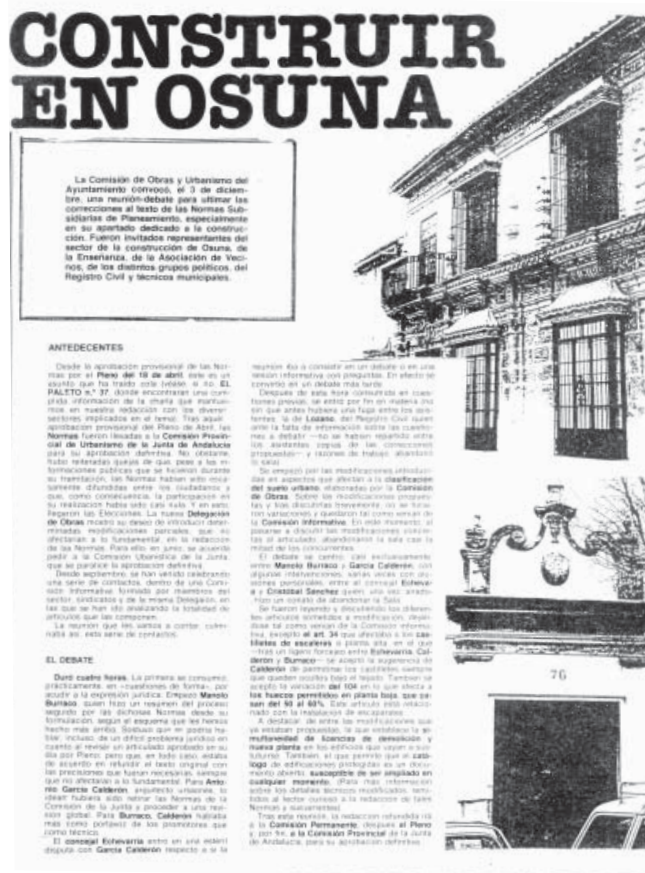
CONSTRUIR EN OSUNA

La Comisión de Obras y Urbanismo del Ayuntamiento convocó, el 3 de diciembre, una reunión-debate para ultimar las correcciones al texto de las Normas Subsidiarias de Planeamiento, especialmente en su apartado dedicado a la construcción. Fueron invitados representantes del sector de la construcción de Osuna, de la Enseñanza, de la Asociación de Vecinos, de los distintos grupos políticos, del Registro Civil y técnicos municipales.

ANTEDECENTES

Desde la aprobación provisional de las Normas por el Pleno del 18 de abril, éste es un asunto que ha traído cola (véase el nº EL PALETO n.º 37, donde encontrarán una cumplida información de la charla que mantuvimos en nuestra redacción con los diversos sectores implicados en el tema). Tras aquella aprobación provisional del Pleno de Abril, las Normas fueron llevadas a la Comisión Provincial de Urbanismo de la Junta de Andalucía para su aprobación definitiva. No obstante, hubo reiteradas quejas de que, pese a las informaciones públicas que se hicieron durante su tramitación, las Normas habían sido escasamente difundidas entre los ciudadanos y que, como consecuencia, la participación en su realización había sido casi nula. Y en esto llegaron las Elecciones. La nueva Delegación de Obras mostró su deseo de introducir determinadas modificaciones parciales, que no afectaran a lo fundamental, en la redacción de las Normas. Para ello en junio, se acordó pedir a la Comisión Urbanística de la Junta que se paralice la aprobación definitiva.

Desde septiembre, se han venido celebrando una serie de contactos, dentro de una Comisión Informativa formada por miembros del sector, sindicatos y de la misma Delegación, en las que se han ido analizando la totalidad de artículos que las componen.

La reunión que les vamos a contar, culminaba así, esta serie de contactos.

EL DEBATE

Duró cuatro horas. La primera se consumió, prácticamente, en «cuestiones de forma», por acudir a la expresión jurídica. Empezó Manolo Burraco, quien hizo un resumen del proceso seguido por las dichosas Normas desde su formulación, según el esquema que les hemos hecho más arriba. Señaló que ni podría haber, incluso, de un difícil problema jurídico en cuanto al revisar un articulado aprobado en su día por Pleno, pero que en todo caso, estaba de acuerdo en refundir el texto original con las precisiones que fueran necesarias, siempre que no afectasen a lo fundamental. Para Antonio García Calderón, arquitecto urbanista, lo ideal hubiera sido retirar las Normas de la Comisión de la Junta y proceder a una revisión global. Para Burraco, García Calderón hablaba más como portavoz de los promotores que como técnico.

El concejal Echevarría entró en una extensa disputa con García Calderón respecto a si la reunión iba a consistir en un debate o en una sesión informativa con preguntas. En efecto se convirtió en un debate más tarde.

Después de esta hora consumida en cuestiones previas, se entró por fin en materia (no sin que antes hubiera una fuga entre los asistentes: la de Lozano, del Registro Civil quien ante la falta de información sobre las cuestiones a debatir —no se habían repartido entre los asistentes copias de las correcciones propuestas— y razones de trabajo, abandonó la sala).

Se empezó por las modificaciones introducidas en aspectos que afectan a la clasificación del suelo urbano, elaboradas por la Comisión de Obras. Sobre las modificaciones propuestas y tras discutirlas brevemente, no se forzaron variaciones y quedaron tal como venían de la Comisión Informativa. En este momento, al plantear a discutir las modificaciones concretas al artículado, abandonaron la sala casi la mitad de los concurrentes.

El debate se centró, casi exclusivamente, entre Manolo Burraco y García Calderón, con algunas intervenciones, varias veces con alusiones personales, entre el concejal Echevarría y Cristóbal Sánchez quien, una vez acabado, hizo un conato de abandonar la Sala.

Se fueron leyendo y discutiendo los diferentes artículos sometidos a modificación, dividiendo tal como venían de la Comisión Informativa, excepto el art. 34 que afectaba a los castilletes de escaleras o patios, ahí en el que —tras un ligero forcejeo entre Echevarría, Calderón y Burraco— se aceptó la sugerencia de Calderón de permitirse los castilletes, siempre que queden ocultos bajo el tejado. También se aceptó la variación del 104 en lo que afecta a los huecos permitidos en planta baja, que pasan del 50 al 60%. Este artículo está relacionado con la instalación de escaparates.

A destacar, de entre las modificaciones que se estaban propuestas, la que establece la simultaneidad de licencias de demolición y nueva planta en los edificios que vayan a sustituirse. También, el que permite que el catálogo de edificaciones protegidas es un documento abierto, susceptible de ser ampliado en cualquier momento. (Para más información sobre los detalles técnicos modificados, remitimos al lector curioso a la redacción de tales Normas y sucesivas).

Tras esta reunión, la redacción refundida irá a la Comisión Permanente, después al Pleno y, por fin, a la Comisión Provincial de la Junta de Andalucía, para su aprobación definitiva.

76